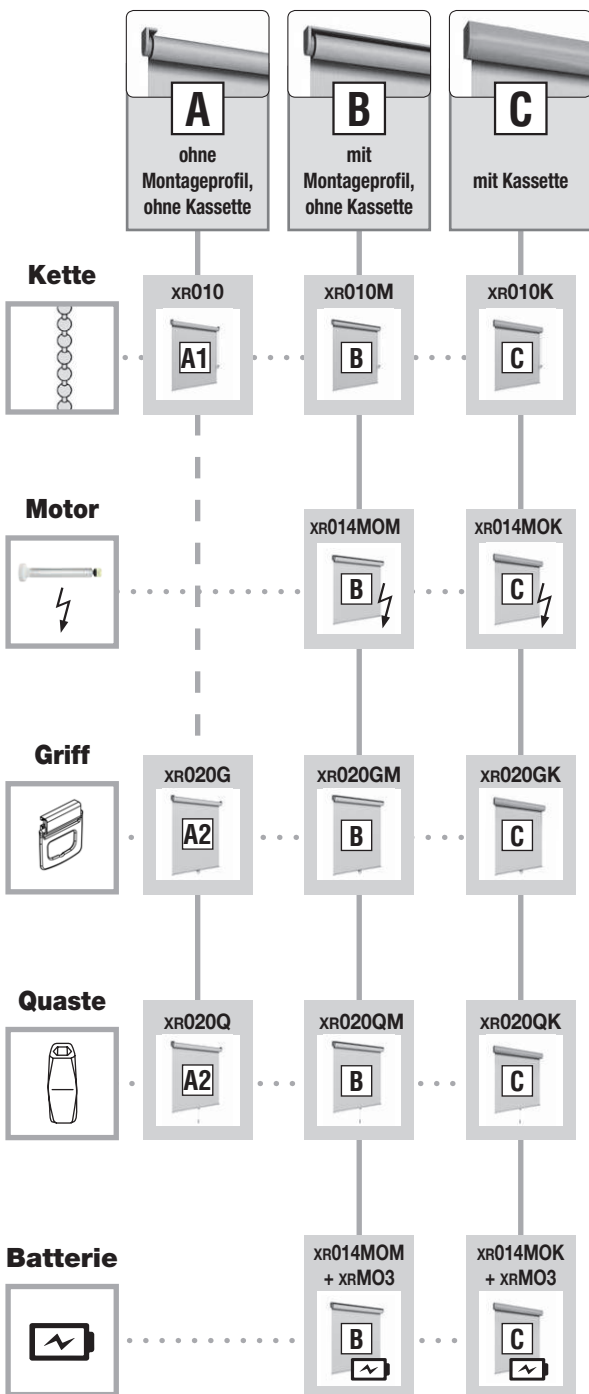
A
ohne Montageprofil, ohne Kassette

B
mit Montageprofil, ohne Kassette

C
mit Kassette

Kette
XR010
A1
XR010M
B
XR010K
C

Motor
XR014MOM
B
XR014MOK
C

Griff
XR020G
A2
XR020GM
B
XR020GK
C

Quaste
XR020Q
A2
XR020QM
B
XR020QK
C

Batterie
XR014MOM + XRMO3
B
XR014MOK + XRMO3
C